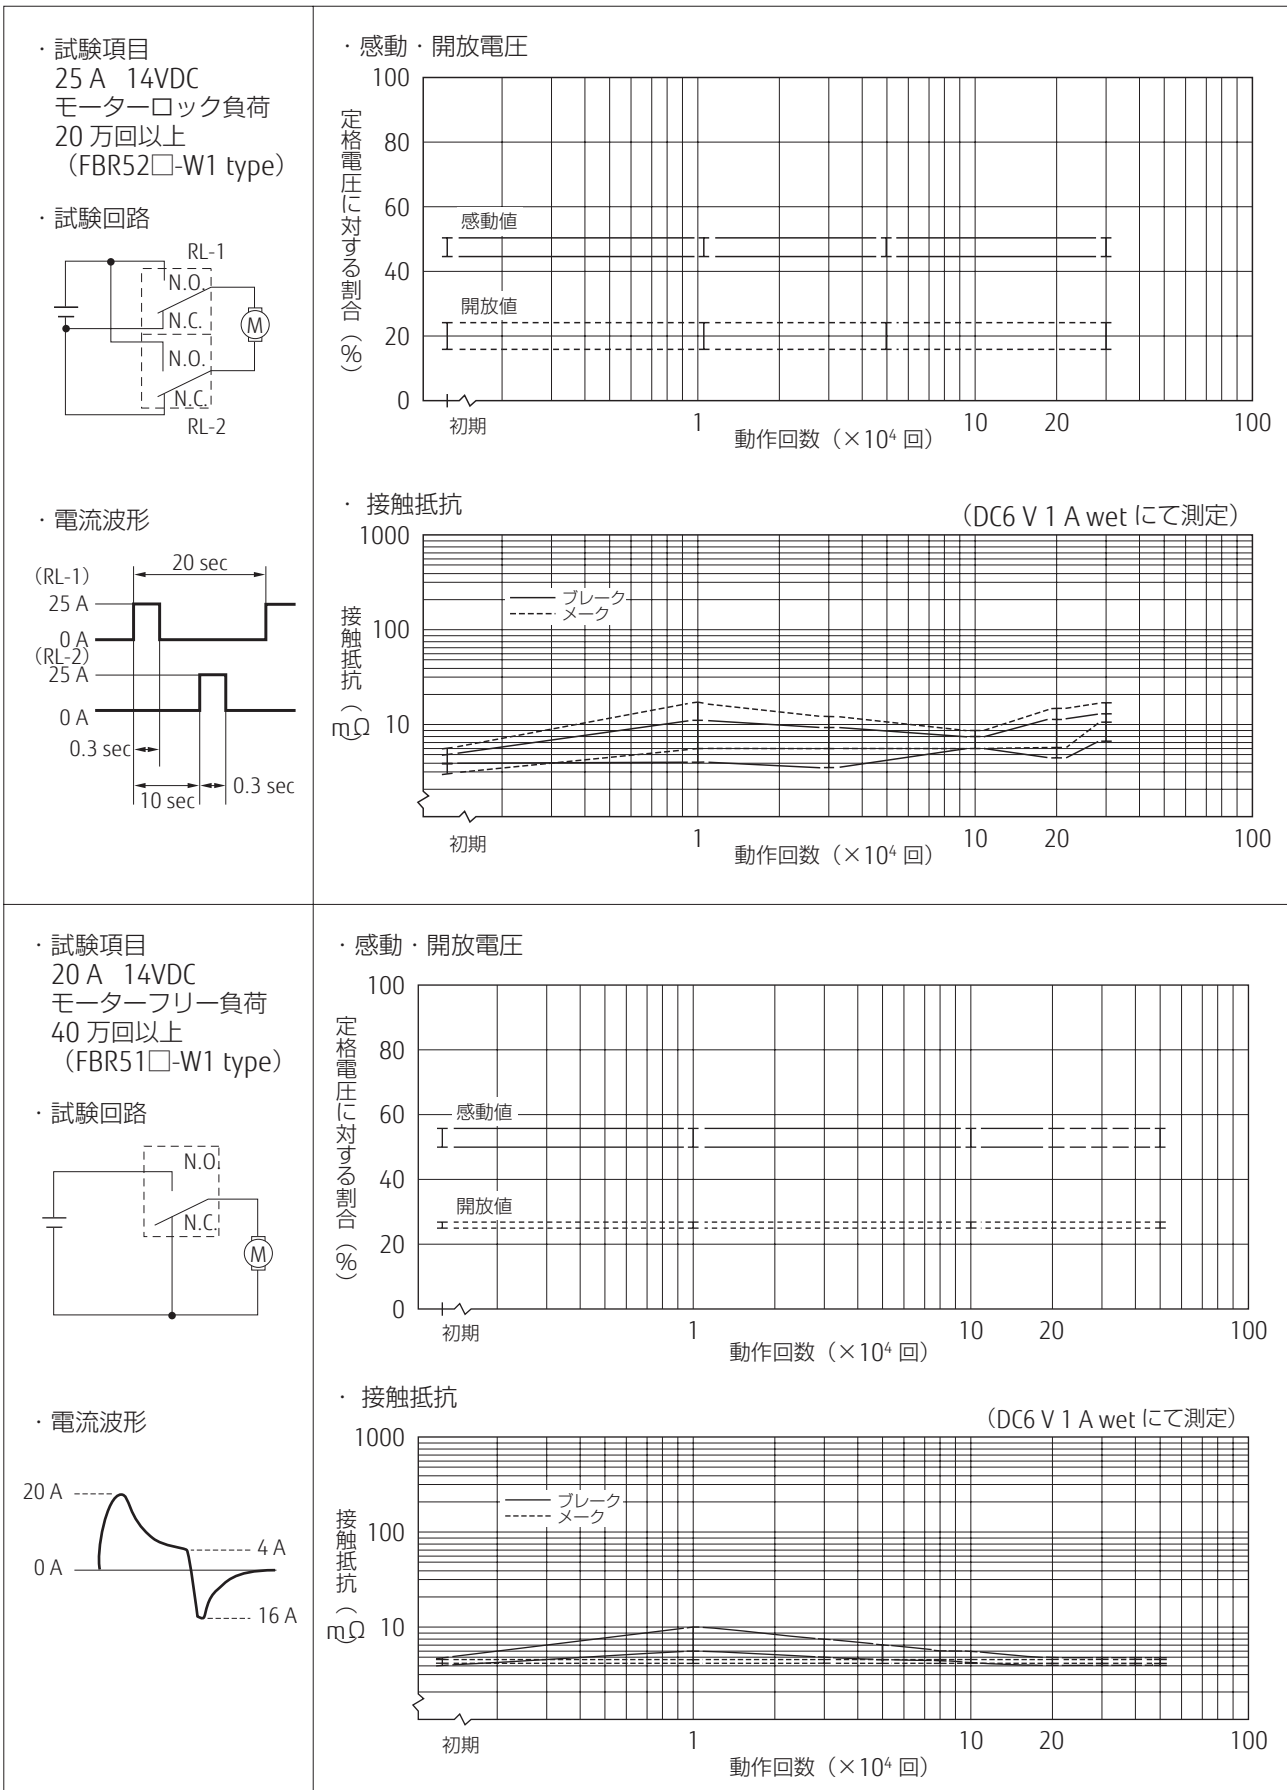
・試験項目
25 A 14VDC
モーターロック負荷
20 万回以上
(FBR52□-W1 type)

・試験回路

RL-1
N.O.
N.C.
M
N.O.
N.C.
RL-2

・電流波形

20 sec
(RL-1)
25 A
0 A
(RL-2)
25 A
0 A
0.3 sec
10 sec
0.3 sec

・感動・開放電圧

100
80
60
40
20
0
定格電圧に対する割合(%)
感動値
開放値
初期
1
10
20
100
動作回数($\times 10^4$ 回)

・接触抵抗
(DC6 V 1 A wet にて測定)

1000
100
10
接触抵抗(mΩ)
ブレーク
メーク
初期
1
10
20
100
動作回数($\times 10^4$ 回)

・試験項目
20 A 14VDC
モーターフリー負荷
40 万回以上
(FBR51□-W1 type)

・試験回路

N.O
N.C
M

・電流波形

20 A
0 A
4 A
16 A

・感動・開放電圧

100
80
60
40
20
0
定格電圧に対する割合(%)
感動値
開放値
初期
1
10
20
100
動作回数($\times 10^4$ 回)

・接触抵抗
(DC6 V 1 A wet にて測定)

1000
100
10
接触抵抗(mΩ)
ブレーク
メーク
初期
1
10
20
100
動作回数($\times 10^4$ 回)